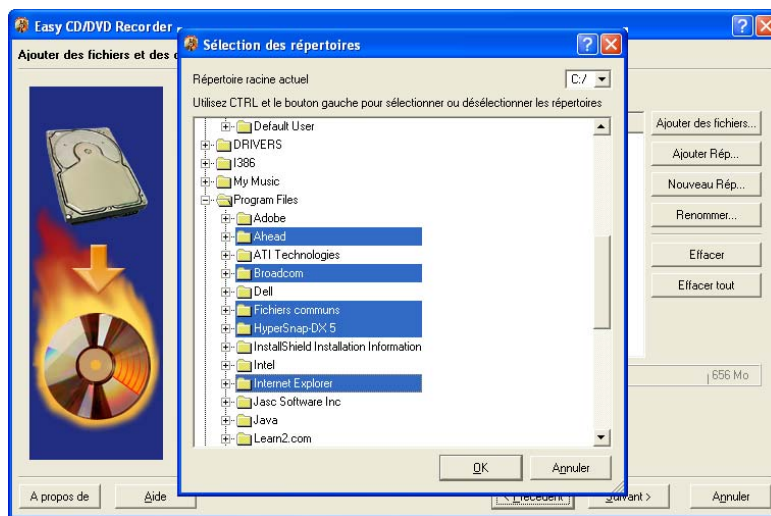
Easy CD/DVD Recorder

Ajouter des fichiers et des

Sélection des répertoires

Répertoire racine actuel

C:/

Utilisez CTRL et le bouton gauche pour sélectionner ou désélectionner les répertoires

Default User
DRIVERS
I386
My Music
Program Files
Adobe
Ahead
ATI Technologies
Broadcom
Dell
Fichiers communs
HyperSnap-DX 5
InstallShield Installation Information
Intel
Internet Explorer
Jasc Software Inc
Java
Learn2.com

OK
Annuler

Ajouter des fichiers...
Ajouter Rép...
Nouveau Rép...
Renommer...
Effacer
Effacer tout

656 Mo

A propos de
Aide
< Précédent
Suivant >
Annuler